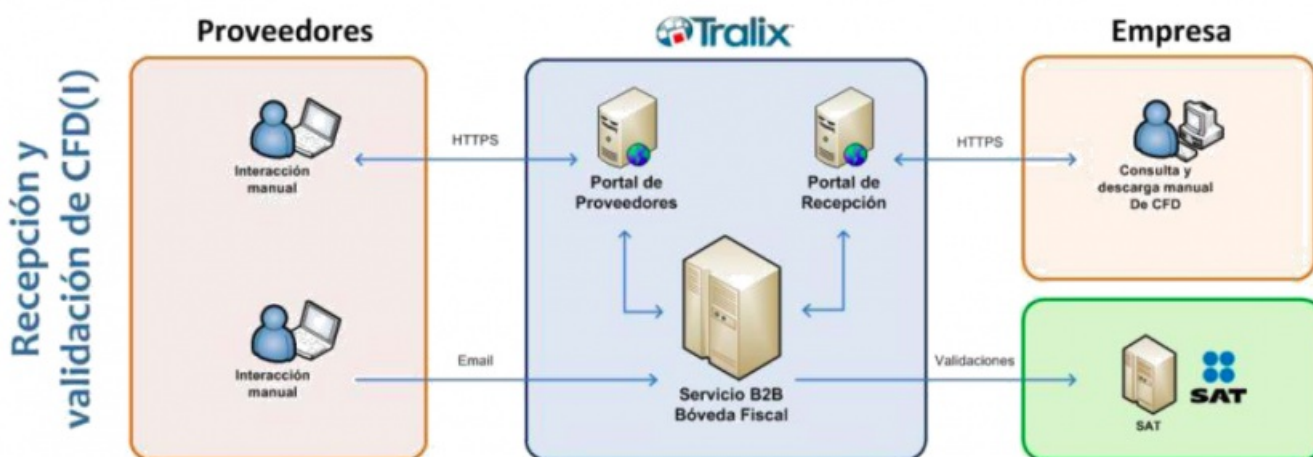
Recepción y validación de CFD(I)

Proveedores

Interacción manual

Interacción manual

Tralix

HTTPS

Email

Portal de Proveedores

Portal de Recepción

Servicio B2B Bóveda Fiscal

HTTPS

Validaciones

Empresa

Consulta y descarga manual De CFD

SAT

SAT